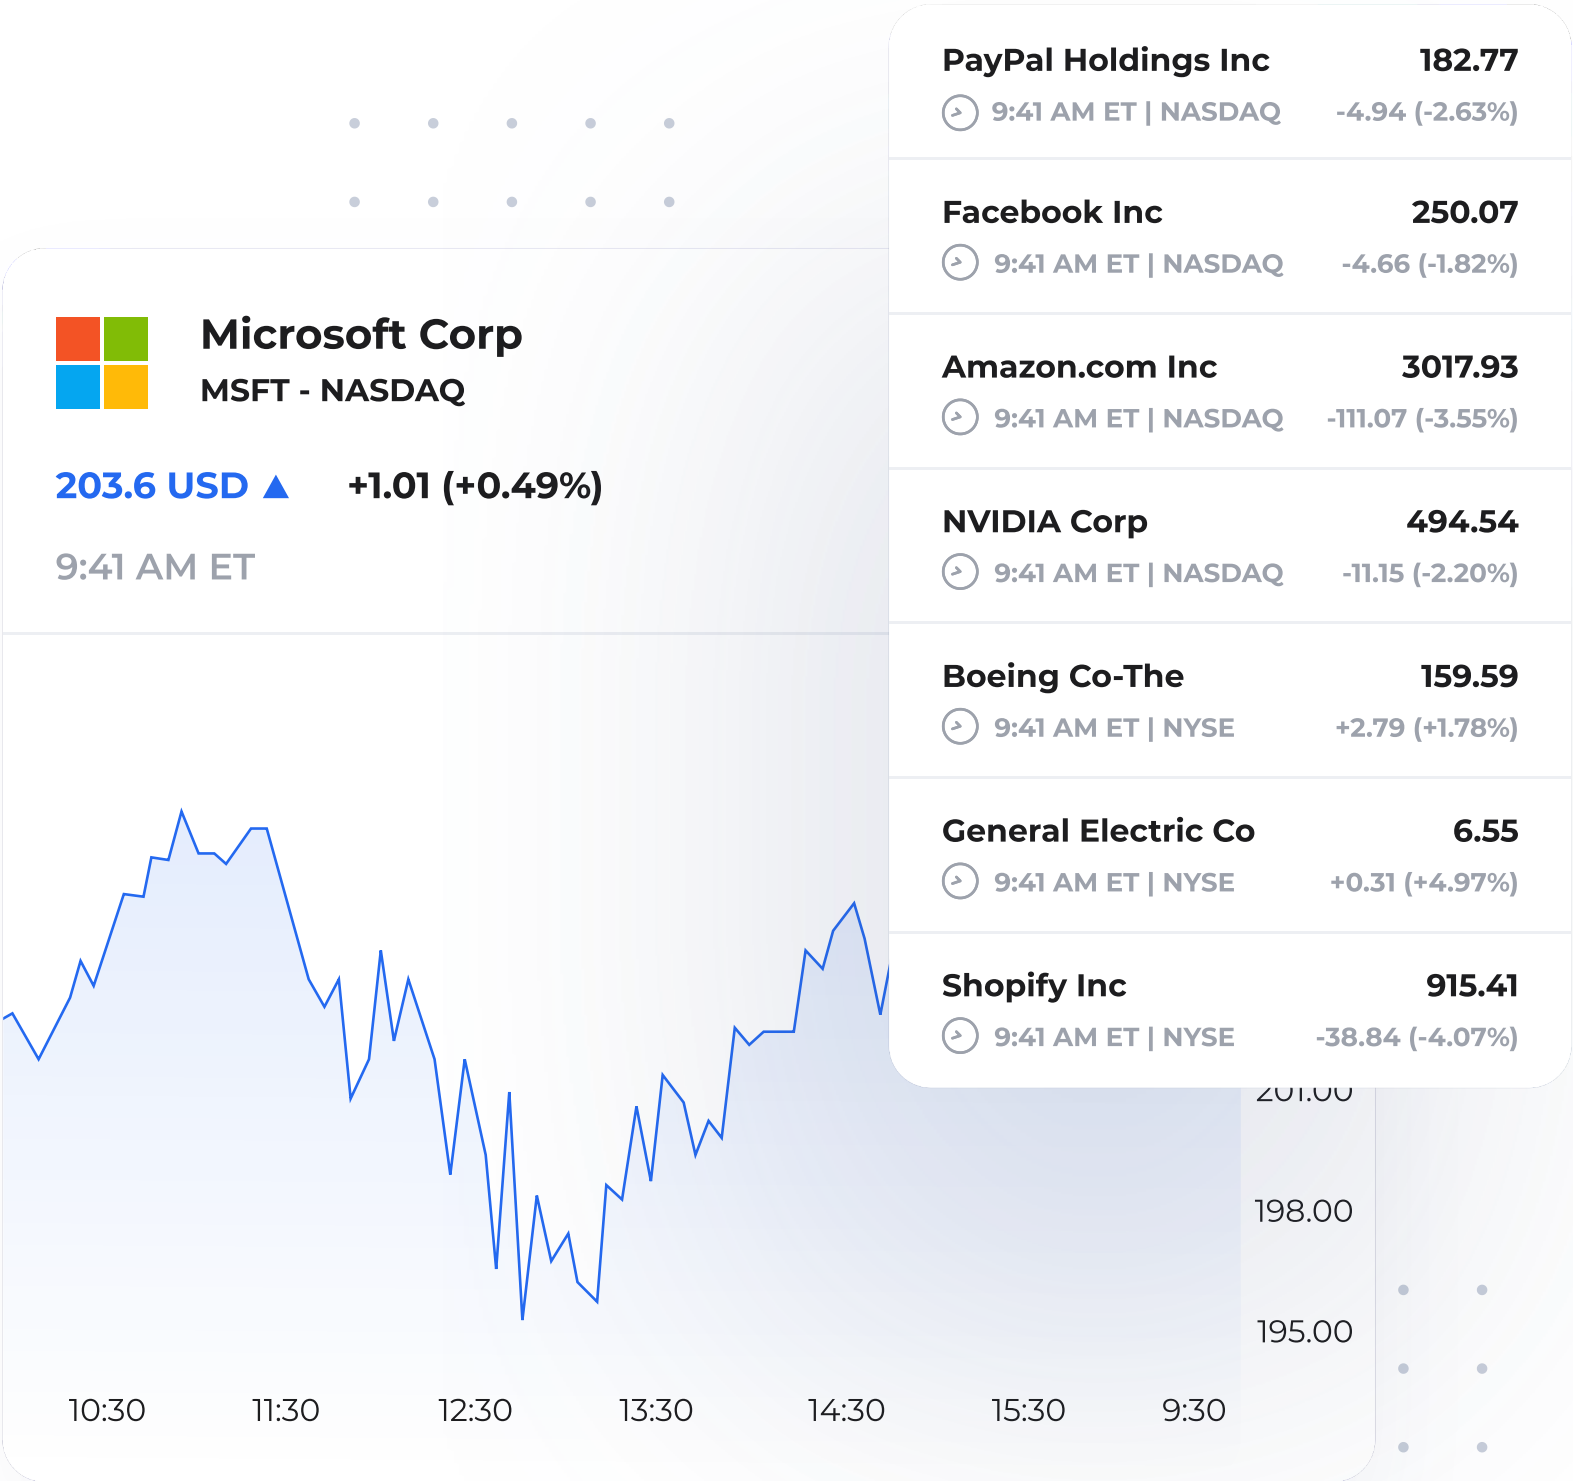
Microsoft Corp
MSFT - NASDAQ

203.6 USD ▲ +1.01 (+0.49%)

9:41 AM ET

201.00

198.00

195.00

10:30 11:30 12:30 13:30 14:30 15:30 9:30

PayPal Holdings Inc 182.77
9:41 AM ET | NASDAQ -4.94 (-2.63%)

Facebook Inc 250.07
9:41 AM ET | NASDAQ -4.66 (-1.82%)

Amazon.com Inc 3017.93
9:41 AM ET | NASDAQ -111.07 (-3.55%)

NVIDIA Corp 494.54
9:41 AM ET | NASDAQ -11.15 (-2.20%)

Boeing Co-The 159.59
9:41 AM ET | NYSE +2.79 (+1.78%)

General Electric Co 6.55
9:41 AM ET | NYSE +0.31 (+4.97%)

Shopify Inc 915.41
9:41 AM ET | NYSE -38.84 (-4.07%)